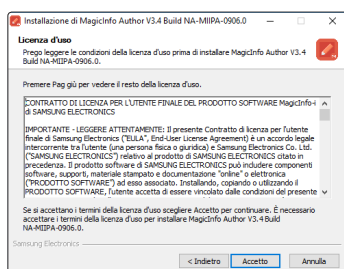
Installazione di MagicInfo Author V3.4 Build NA-MIIPA-0906.0

Licenza d'uso

Prego leggere le condizioni della licenza d'uso prima di installare MagicInfo Author V3.4 Build NA-MIIPA-0906.0.

Premere Pag giù per vedere il resto della licenza d'uso.

CONTRATTO DI LICENZA PER L'UTENTE FINALE DEL PRODOTTO SOFTWARE MagicInfo-i di SAMSUNG ELECTRONICS

IMPORTANTE - LEGGERE ATTENTAMENTE: Il presente Contratto di licenza per l'utente finale di Samsung Electronics ("EULA", End-User License Agreement) è un accordo legale intercorrente tra l'utente (una persona fisica o giuridica) e Samsung Electronics Co. Ltd. ("SAMSUNG ELECTRONICS") relativo al prodotto di SAMSUNG ELECTRONICS citato in precedenza. Il prodotto software di SAMSUNG ELECTRONICS può includere componenti software, supporti, materiale stampato e documentazione "online" o elettronica ("PRODOTTO SOFTWARE") ed esso associato. Installando, copiando o utilizzando il PRODOTTO SOFTWARE, l'utente accetta di essere vincolato dalle condizioni del presente

Se si accettano i termini della licenza d'uso scegliere Accetto per continuare. È necessario accettare i termini della licenza d'uso per installare MagicInfo Author V3.4 Build NA-MIIPA-0906.0.

Samsung Electronics

< Indietro | Accetto | Annulla